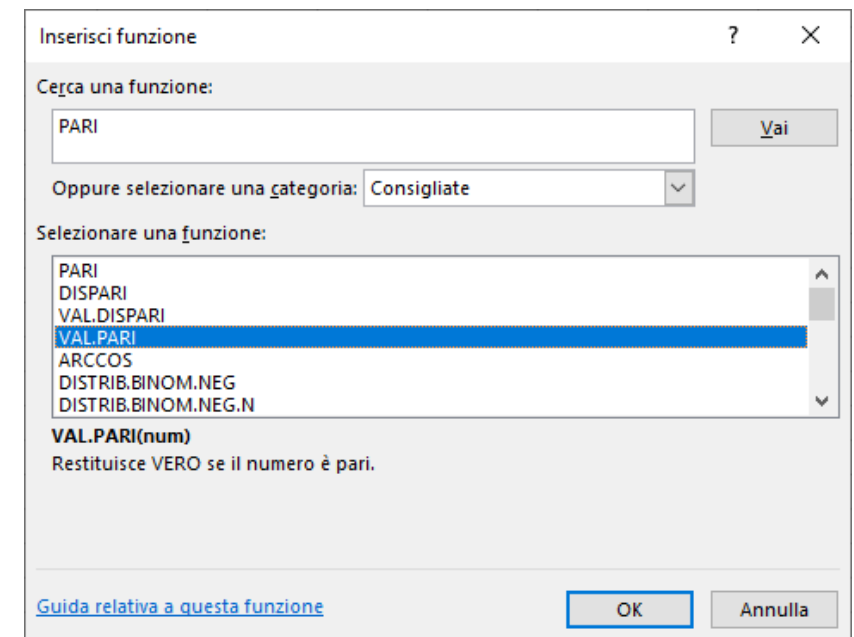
Inserisci funzione

?

Cerca una funzione:

PARI

Vai

Oppure selezionare una categoria: Consigliate

Selezionare una funzione:

PARI
DISPARI
VAL.DISPARI
VAL.PARI
ARCCOS
DISTRIB.BINOM.NEG
DISTRIB.BINOM.NEG.N

VAL.PARI(num)
Restituisce VERO se il numero è pari.

Guida relativa a questa funzione

OK

Annulla